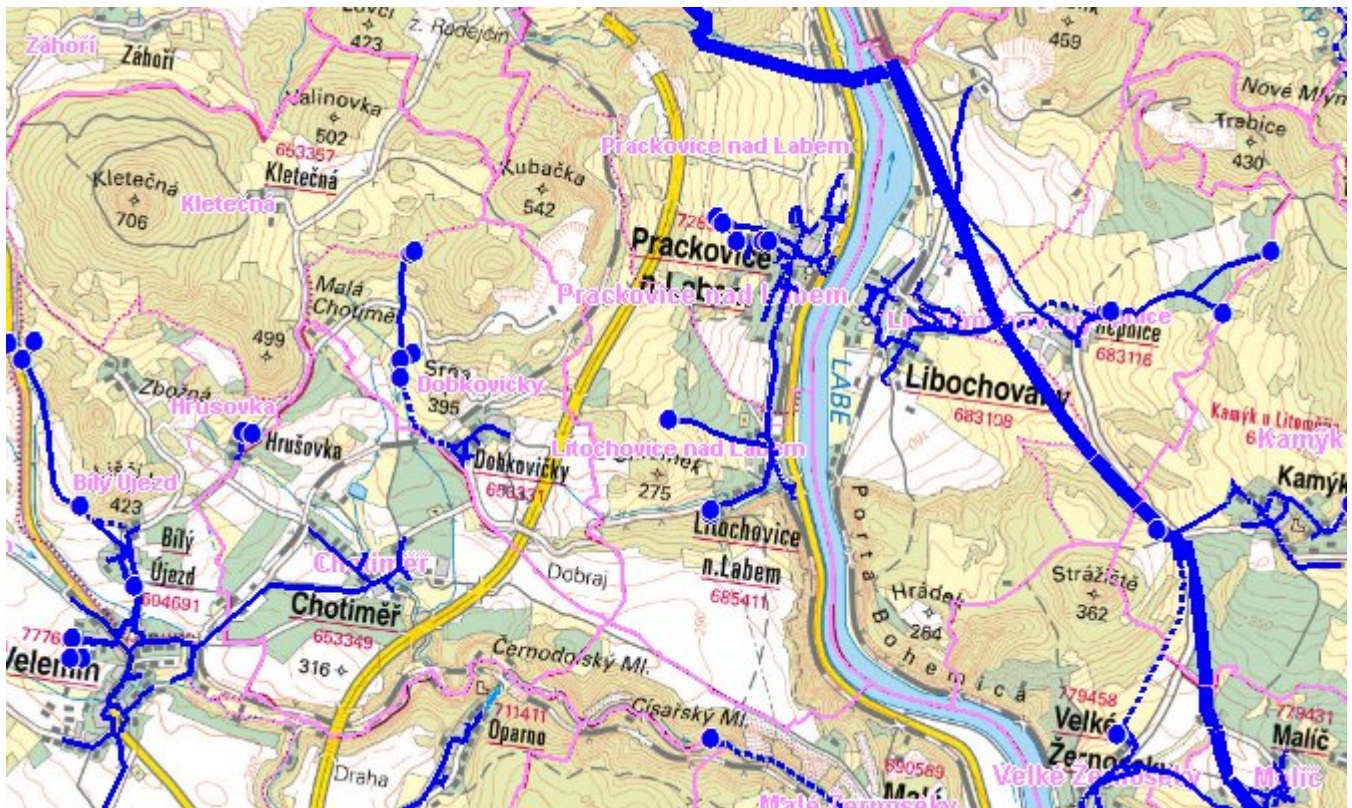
Záhoří
Záhoří
Lovčí
423
z. Radejčín
459
Nové Mlýny
Trabice
430
Valinovka
502
653357
Kletečná
Kletečná
706
Kletečná
Kubačka
542
Prackovice nad Labem
Prackovice n.Labem
Prackovice nad Labem
Malá Chotiměř
499
Srna
395
Dobkovičky
Dobkovičky
653331
Hrušovka
Hrušovka
Zbožná
Bílý Újezd
423
Bílý Újezd
604691
Chotiměř
Chotiměř
653349
316
Velemín
7776
Litochovice nad Labem
275
Litochovice n.Labem
685411
Dobraj
Černodolský Ml.
Císařský Ml.
711411
Oparno
Draha
LABE
Libochovany
683108
683116
Kamýk u Litoměřic
Kamýk
Kamýk
Porta Bohemica
Hrádek
264
Strážiště
362
779458
Velké Žernoseky
Velké Žernoseky
779431
Malíč
Malíč
690589
Malé Žernoseky